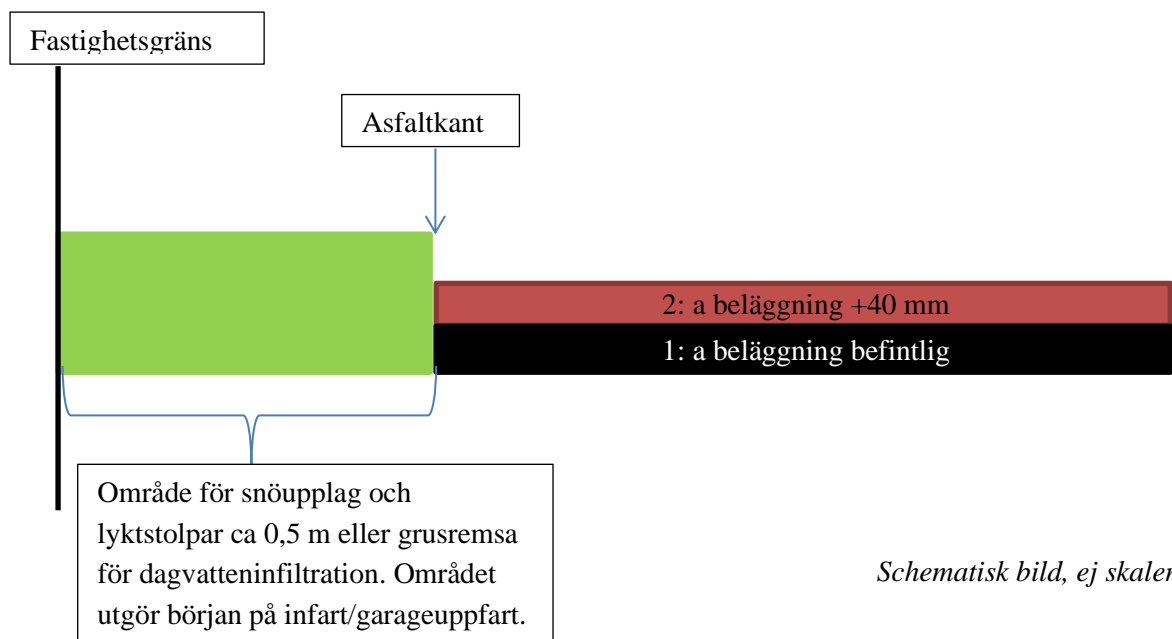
Fastighetsgräns

Asfaltkant

2: a beläggning +40 mm

1: a beläggning befintlig

Område för snöupplag och lyktstolpar ca 0,5 m eller grusremsa för dagvatteninfiltration. Området utgör början på infart/garageuppfart.

Schematisk bild, ej skaler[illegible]